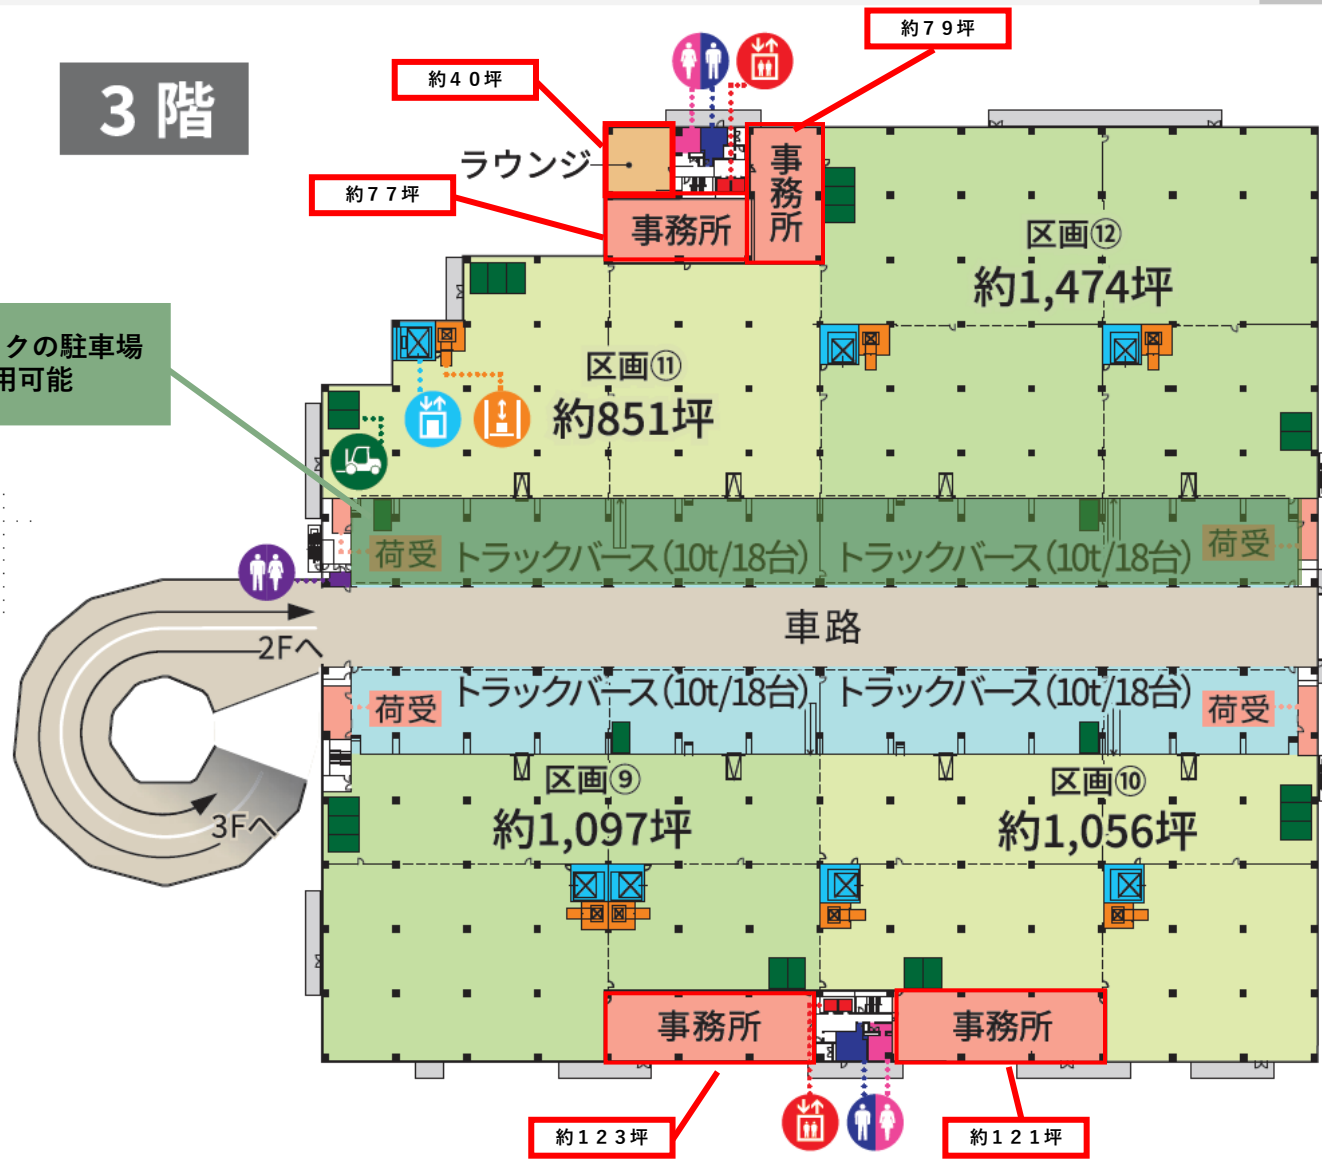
3階

約79坪

約40坪

ラウンジ

事務所

約77坪

事務所

区画⑫
約1,474坪

クの駐車場
用可能

区画⑪
約851坪

荷受 トラックバース(10t/18台) トラックバース(10t/18台) 荷受

車路

2Fへ

荷受 トラックバース(10t/18台) トラックバース(10t/18台) 荷受

区画⑨
約1,097坪

区画⑩
約1,056坪

3Fへ

事務所

事務所

約123坪

約121坪